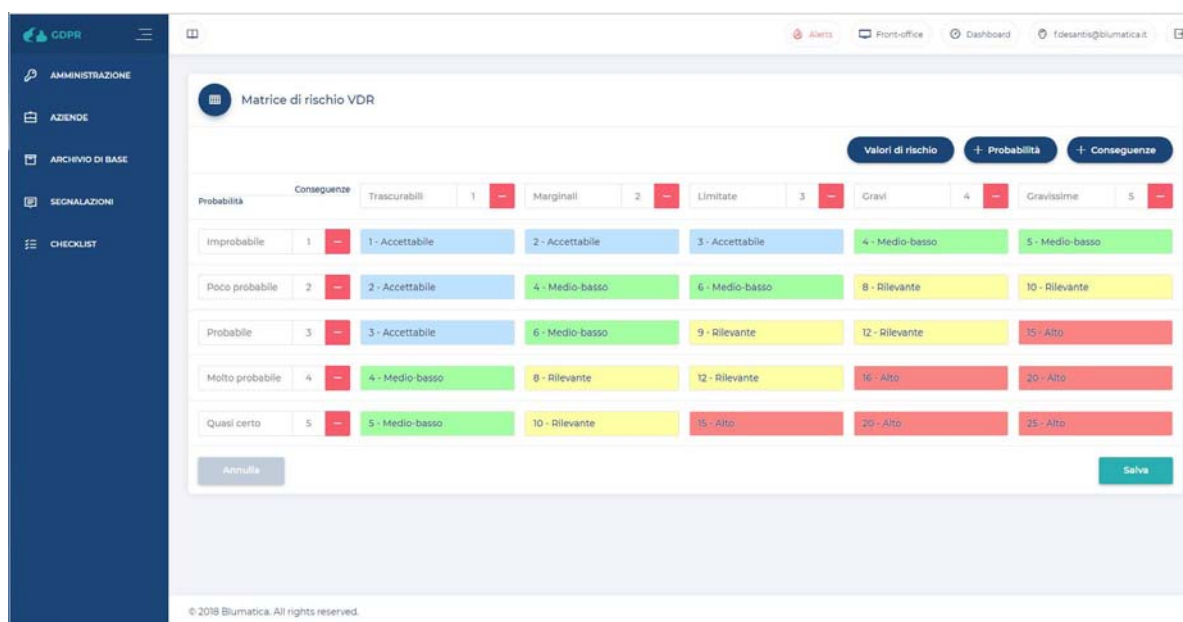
GDPR

AMMINISTRAZIONE
AZIENDE
ARCHIVIO DI BASE
SEGNALAZIONI
CHECKLIST

Alerts | Front-office | Dashboard | fdesantis@blumatica.it

Matrice di rischio VDR

Valori di rischio | + Probabilità | + Conseguenze

| Probabilità / Conseguenze | Trascurabili 1 – | Marginali 2 – | Limitate 3 – | Gravi 4 – | Gravissime 5 – |
|---|---|---|---|---|---|
| Improbabile 1 – | 1 - Accettabile | 2 - Accettabile | 3 - Accettabile | 4 - Medio-basso | 5 - Medio-basso |
| Poco probabile 2 – | 2 - Accettabile | 4 - Medio-basso | 6 - Medio-basso | 8 - Rilevante | 10 - Rilevante |
| Probabile 3 – | 3 - Accettabile | 6 - Medio-basso | 9 - Rilevante | 12 - Rilevante | 15 - Alto |
| Molto probabile 4 – | 4 - Medio-basso | 8 - Rilevante | 12 - Rilevante | 16 - Alto | 20 - Alto |
| Quasi certo 5 – | 5 - Medio-basso | 10 - Rilevante | 15 - Alto | 20 - Alto | 25 - Alto |

Annulla
Salva

© 2018 Blumatica. All rights reserved.